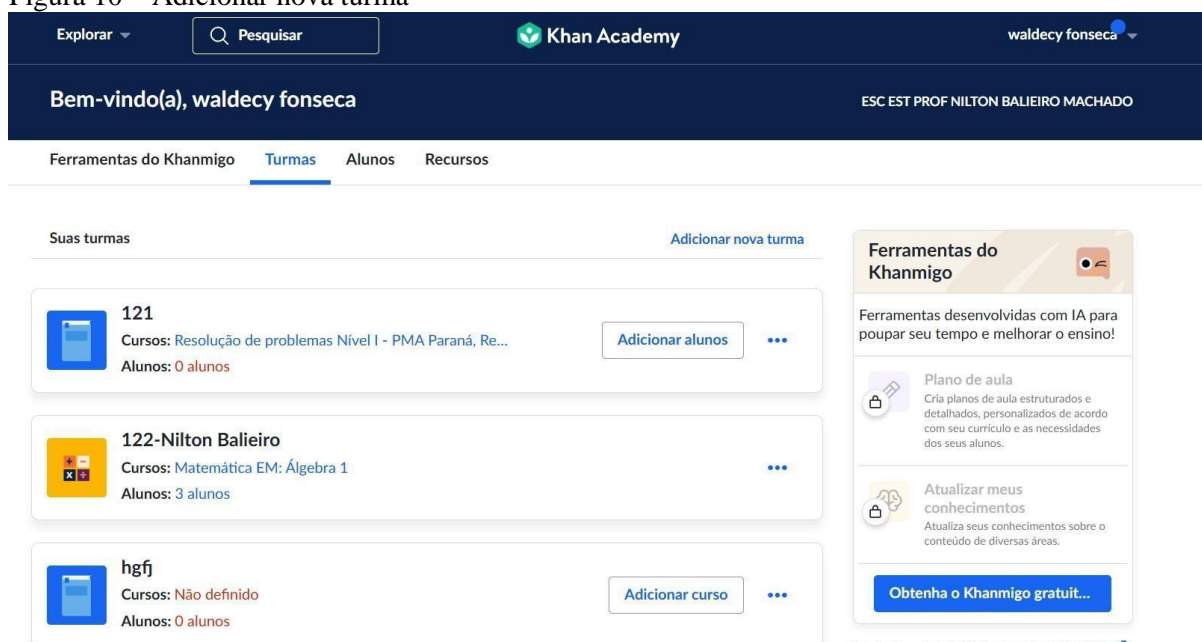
Figura 16 – Adicionar nova turma

Explorar

Pesquisar

Khan Academy

waldecy fonseca

Bem-vindo(a), waldecy fonseca

ESC EST PROF NILTON BALIEIRO MACHADO

Ferramentas do Khanmigo Turmas Alunos Recursos

Suas turmas

Adicionar nova turma

121
Cursos: Resolução de problemas Nível I - PMA Paraná, Re...
Alunos: 0 alunos

Adicionar alunos

122-Nilton Balieiro
Cursos: Matemática EM: Álgebra 1
Alunos: 3 alunos

hgfj
Cursos: Não definido
Alunos: 0 alunos

Adicionar curso

Ferramentas do Khanmigo

Ferramentas desenvolvidas com IA para poupar seu tempo e melhorar o ensino!

Plano de aula
Cria planos de aula estruturados e detalhados, personalizados de acordo com seu currículo e as necessidades dos seus alunos.

Atualizar meus conhecimentos
Atualiza seus conhecimentos sobre o conteúdo de diversas áreas.

Obtenha o Khanmigo gratuit...